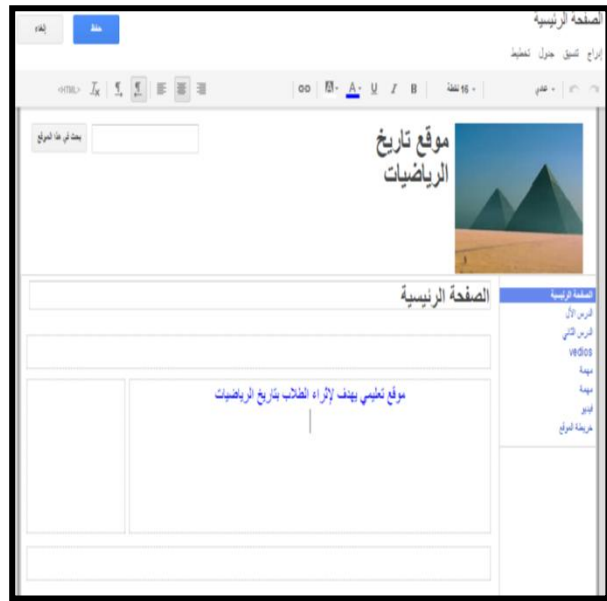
الصفحة الرئيسية

إدراج تنسيق جدول تخطيط

حفظ

إلغاء

عادي

16 نقطة

B I U A

<HTML>

موقع تاريخ الرياضيات

بحث في هذا الموقع

الصفحة الرئيسية

الصفحة الرئيسية

الدرس الأول

الدرس الثاني

vedios

مهمة

مهمة

فيديو

خريطة الموقع

موقع تعليمي يهدف لإثراء الطلاب بتاريخ الرياضيات